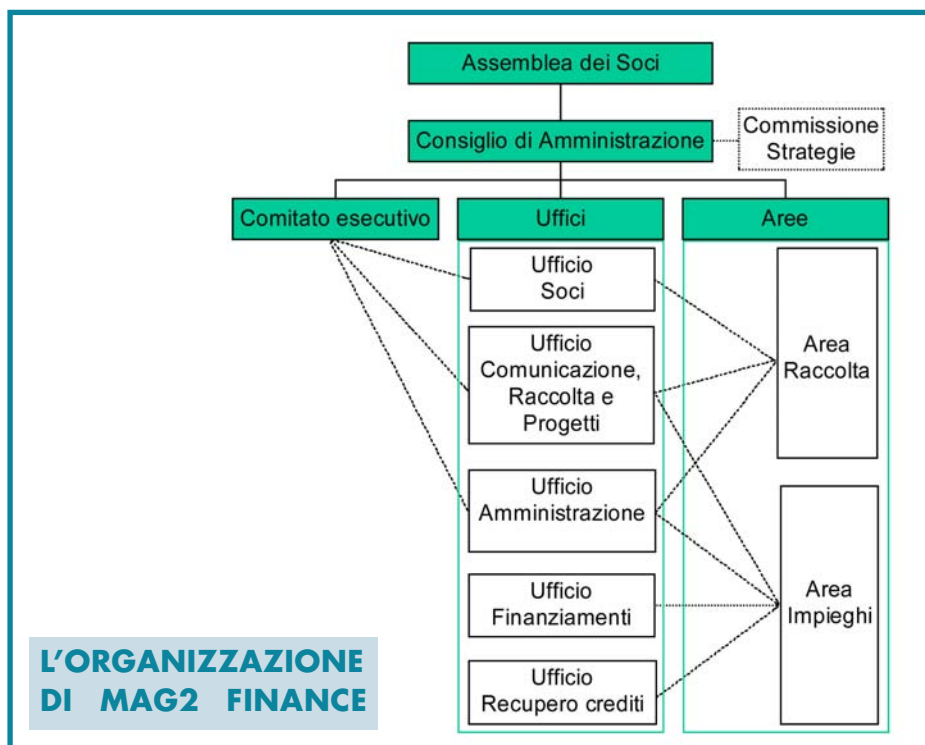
Assemblea dei Soci

Consiglio di Amministrazione

Commissione Strategie

Comitato esecutivo

Uffici

Aree

Ufficio Soci

Ufficio Comunicazione, Raccolta e Progetti

Ufficio Amministrazione

Ufficio Finanziamenti

Ufficio Recupero crediti

Area Raccolta

Area Impieghi

L'ORGANIZZAZIONE DI MAG2 FINANCE